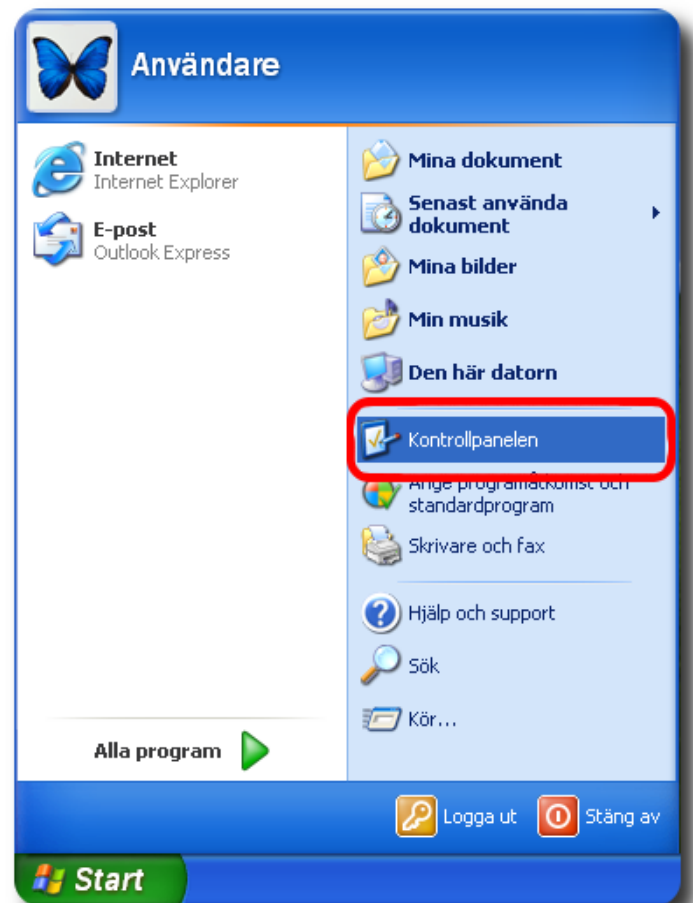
Användare

Internet
Internet Explorer

E-post
Outlook Express

Alla program

Mina dokument

Senast använda dokument

Mina bilder

Min musik

Den här datorn

Kontrollpanelen

Ange programåtkomst och standardprogram

Skrivare och fax

Hjälp och support

Sök

Kör...

Logga ut

Stäng av

Start